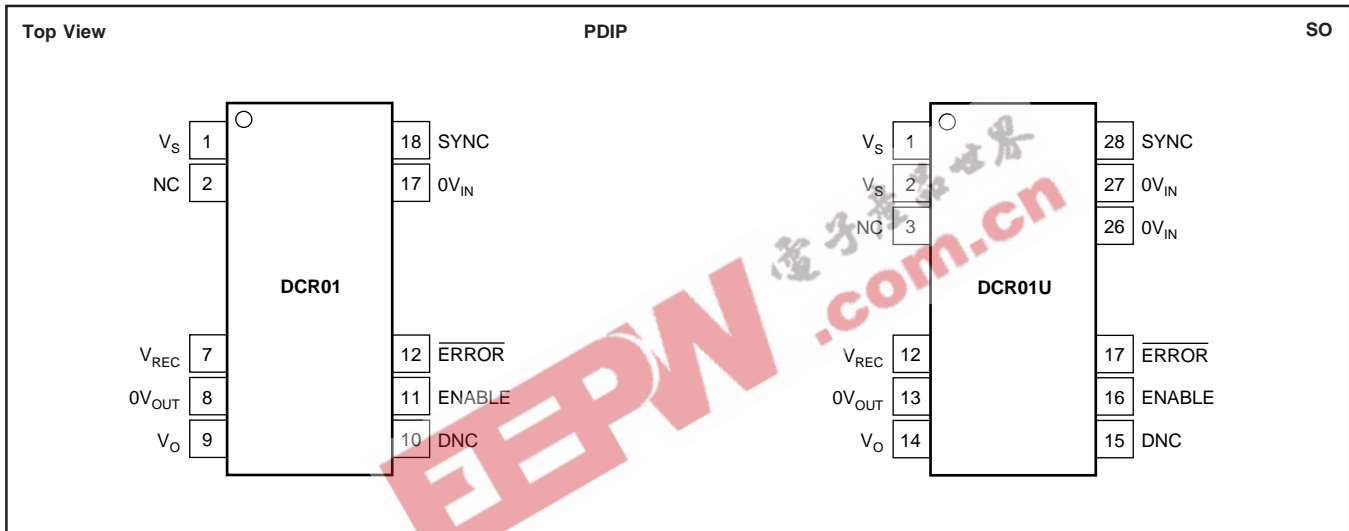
Top View

PDIP

SO

$V_S$ 1
NC 2
DCR01
$V_{REC}$ 7
$0V_{OUT}$ 8
$V_O$ 9
18 SYNC
17 $0V_{IN}$
12 $\overline{ERROR}$
11 ENABLE
10 DNC

$V_S$ 1
$V_S$ 2
NC 3
DCR01U
$V_{REC}$ 12
$0V_{OUT}$ 13
$V_O$ 14
28 SYNC
27 $0V_{IN}$
26 $0V_{IN}$
17 $\overline{ERROR}$
16 ENABLE
15 DNC

电子产品世界
EEPW .com.cn